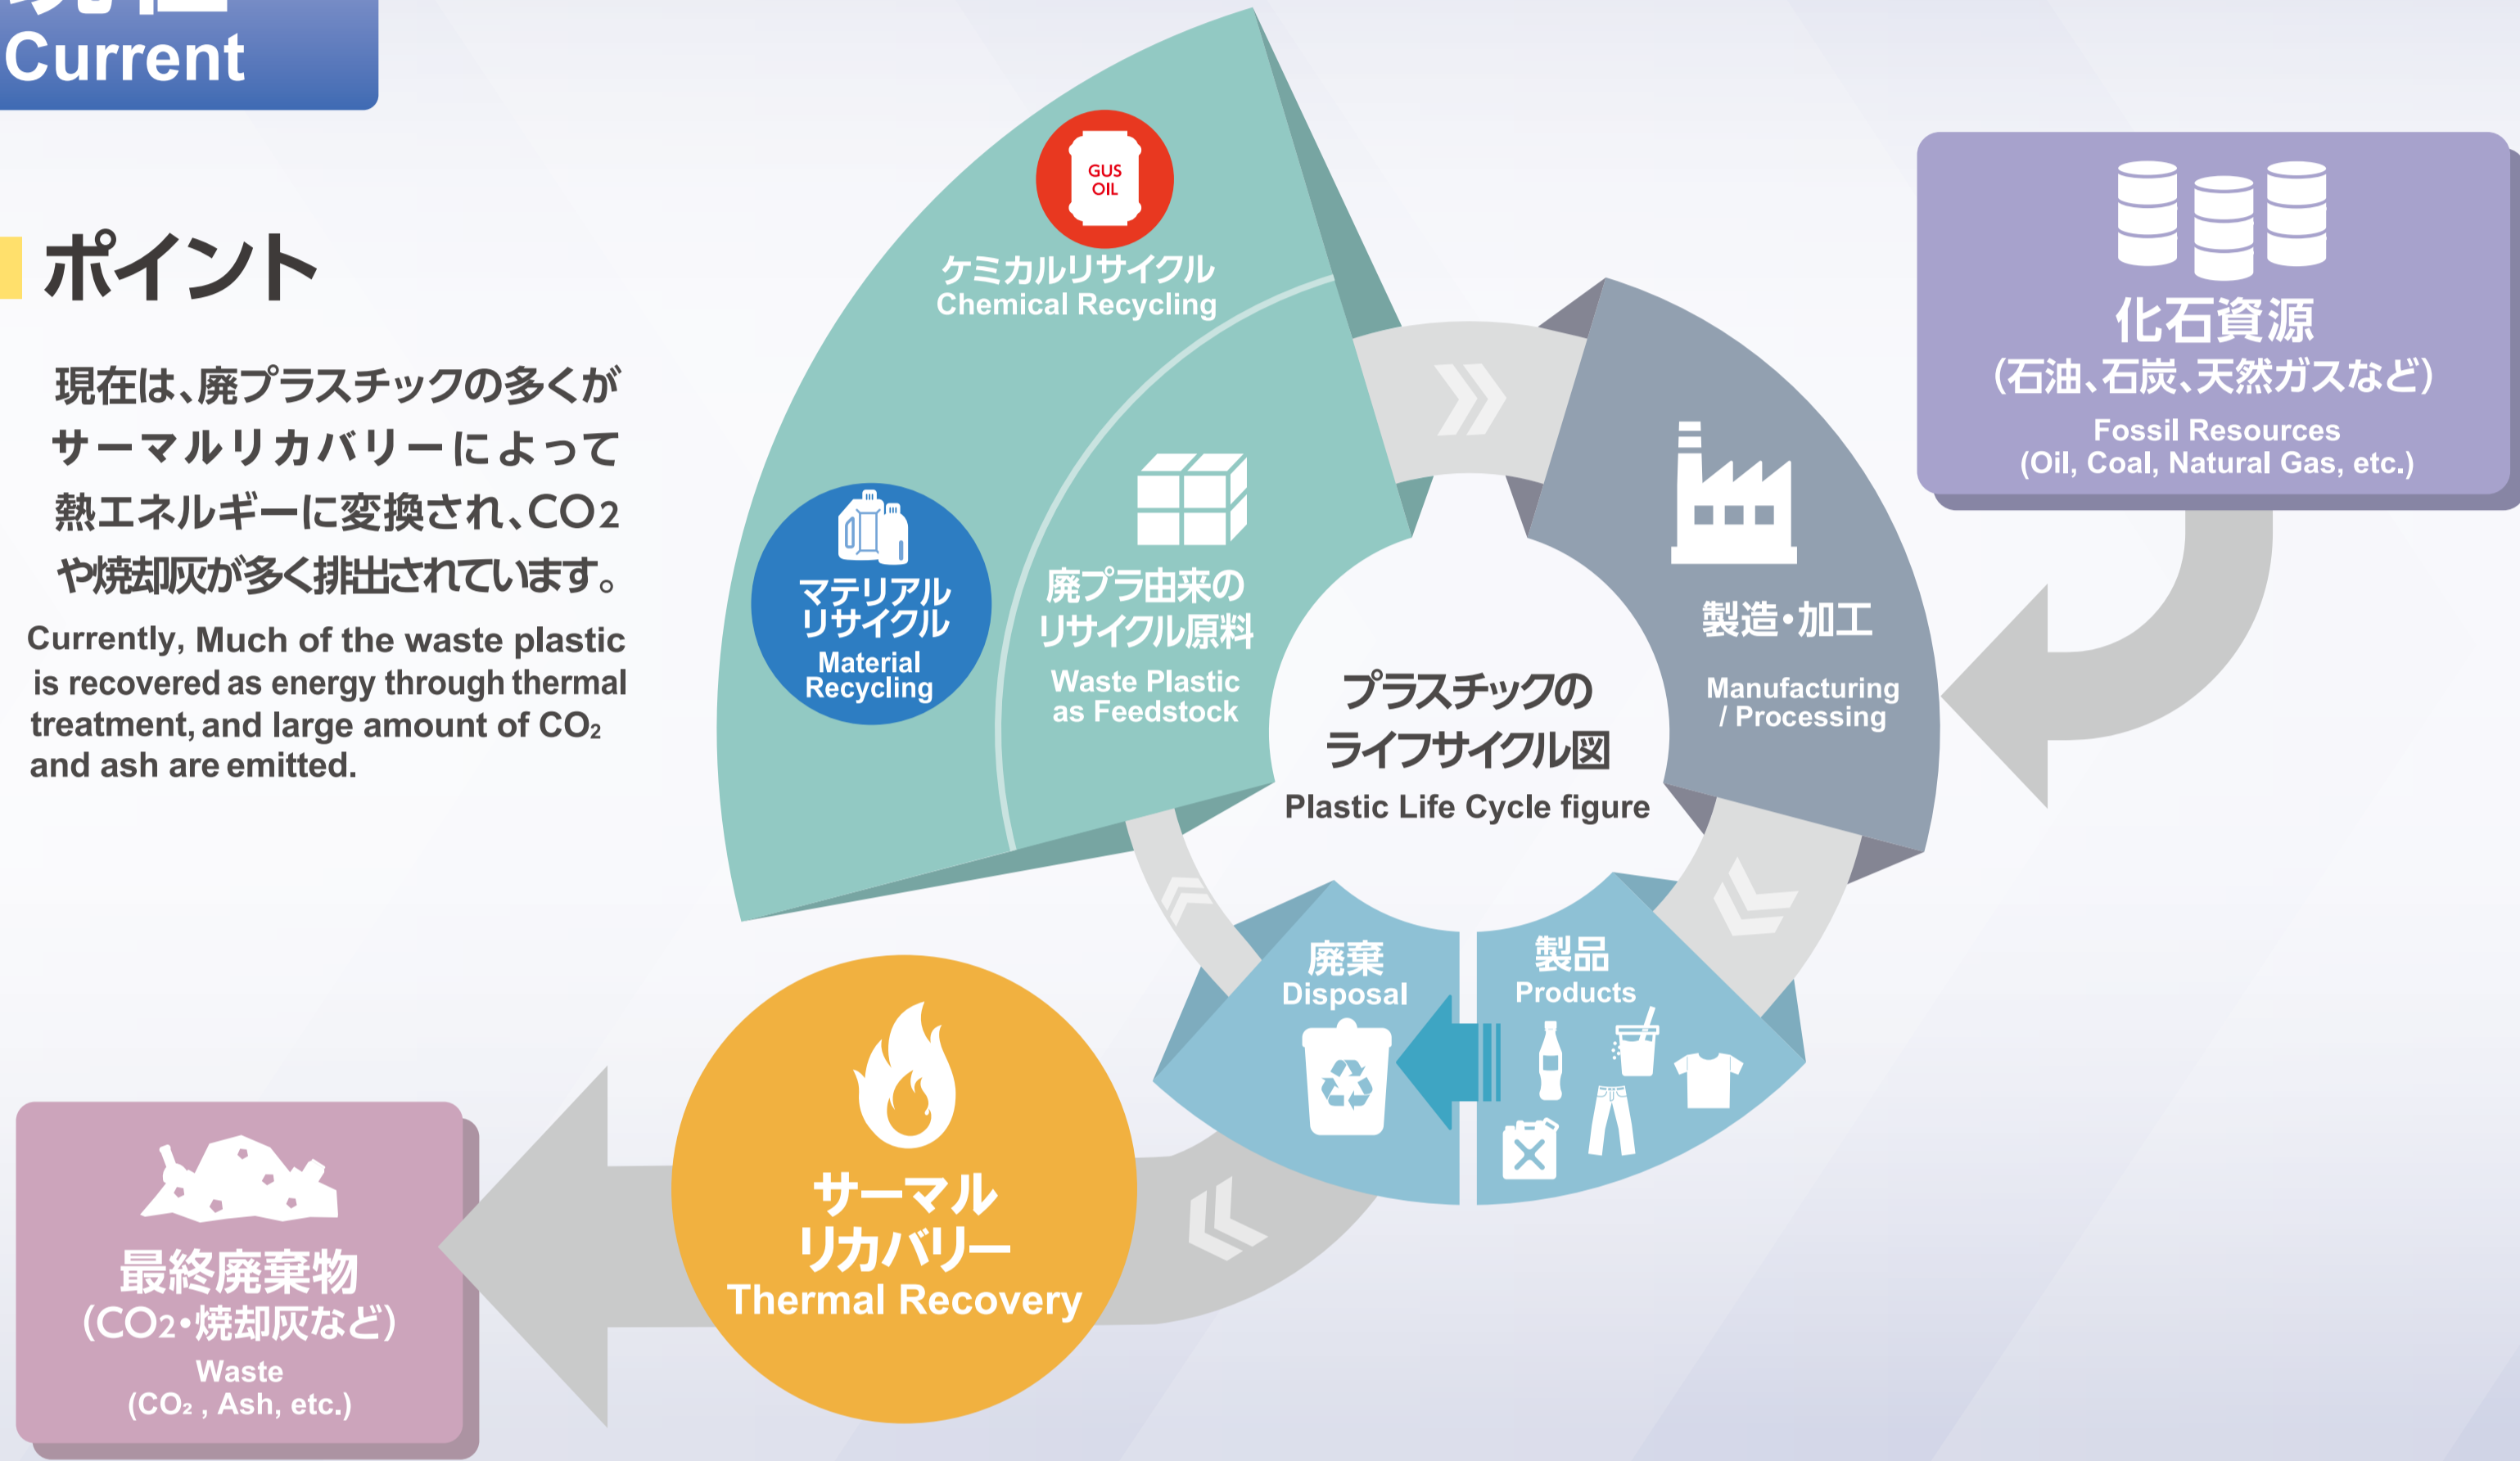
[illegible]
Current

ポイント

現在は、廃プラスチックの多くがサーマルリカバリーによって熱エネルギーに変換され、$CO_2$や焼却灰が多く排出されています。

Currently, Much of the waste plastic is recovered as energy through thermal treatment, and large amount of $CO_2$ and ash are emitted.

GUS OIL
ケミカルリサイクル
Chemical Recycling

マテリアルリサイクル
Material Recycling

廃プラ由来のリサイクル原料
Waste Plastic as Feedstock

化石資源
(石油、石炭、天然ガスなど)
Fossil Resources
(Oil, Coal, Natural Gas, etc.)

製造・加工
Manufacturing / Processing

プラスチックのライフサイクル図
Plastic Life Cycle figure

廃棄
Disposal

製品
Products

サーマルリカバリー
Thermal Recovery

最終廃棄物
($CO_2$・焼却灰など)
Waste
($CO_2$ , Ash, etc.)